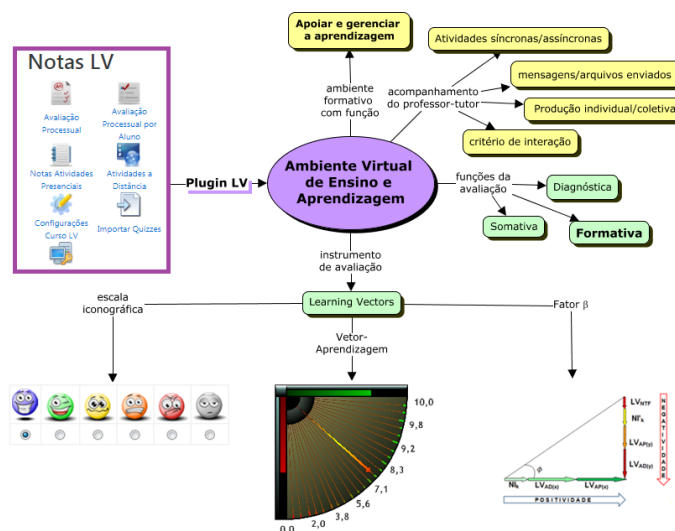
Notas LV

Avaliação Processual

Avaliação Processual por Aluno

Notas Atividades Presenciais

Atividades a Distância

Configurações Curso LV

Importar Quizzes

Plugin LV

Apoiar e gerenciar a aprendizagem

ambiente formativo com função

Atividades síncronas/assíncronas

mensagens/arquivos enviados

acompanhamento do professor-tutor

Produção individual/coletiva

critério de interação

Ambiente Virtual de Ensino e Aprendizagem

funções da avaliação

Diagnóstica

Somativa

Formativa

instrumento de avaliação

Learning Vectors

escala iconográfica

Vetor-Aprendizagem

Fator β

10,0
9,8
9,2
8,3
7,1
5,6
3,8
2,0
0,0

$LV_{NTF}$
$NI'_x$
$LV_{AP(y)}$
$LV_{AD(y)}$
NEGATIVIDADE
φ
$NI_x$
$LV_{AD(x)}$
$LV_{AP(x)}$
POSITIVIDADE